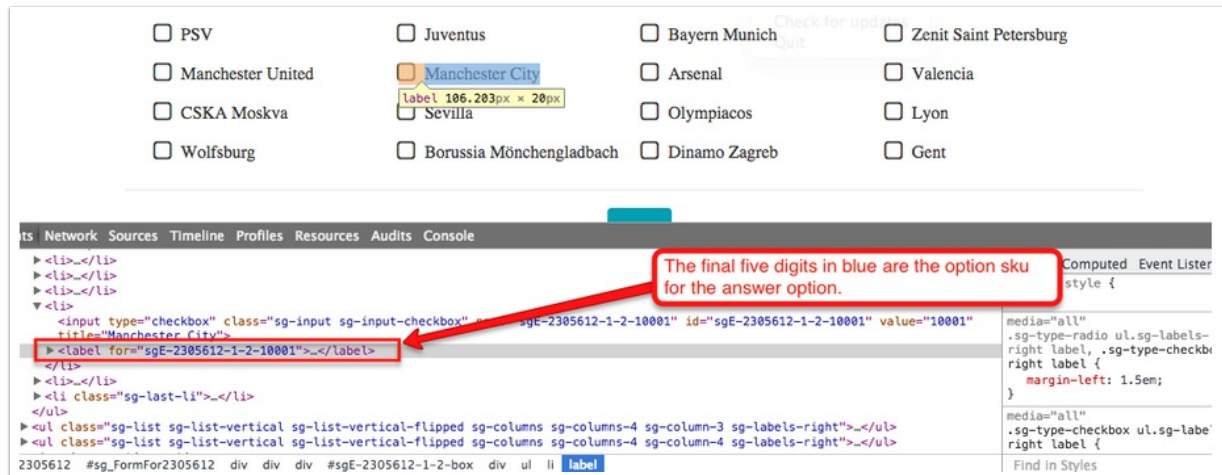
PSV
Juventus
Bayern Munich
Zenit Saint Petersburg
Manchester United
Manchester City
Arsenal
Valencia
CSKA Moskva
Sevilla
Olympiacos
Lyon
Wolfsburg
Borussia Mönchengladbach
Dinamo Zagreb
Gent

Check for updates
Quit

label 106.203px × 20px

ts Network Sources Timeline Profiles Resources Audits Console

The final five digits in blue are the option sku for the answer option.

▶<li>…</li>
▶<li>…</li>
▶<li>…</li>
▼<li>
<input type="checkbox" class="sg-input sg-input-checkbox" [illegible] sgE-2305612-1-2-10001" id="sgE-2305612-1-2-10001" value="10001" title="Manchester City">
▶<label for="sgE-2305612-1-2-10001">…</label>
</li>
▶<li>…</li>
▶<li class="sg-last-li">…</li>
</ul>
▶<ul class="sg-list sg-list-vertical sg-list-vertical-flipped sg-columns sg-columns-4 sg-column-3 sg-labels-right">…</ul>
▶<ul class="sg-list sg-list-vertical sg-list-vertical-flipped sg-columns sg-columns-4 sg-column-4 sg-labels-right">…</ul>

Computed Event Listen
style {
media="all"
.sg-type-radio ul.sg-labels-right label, .sg-type-checkbo right label {
margin-left: 1.5em;
}
media="all"
.sg-type-checkbox ul.sg-label right label {

2305612 #sg_FormFor2305612 div div div #sgE-2305612-1-2-box div ul li label
Find in Styles